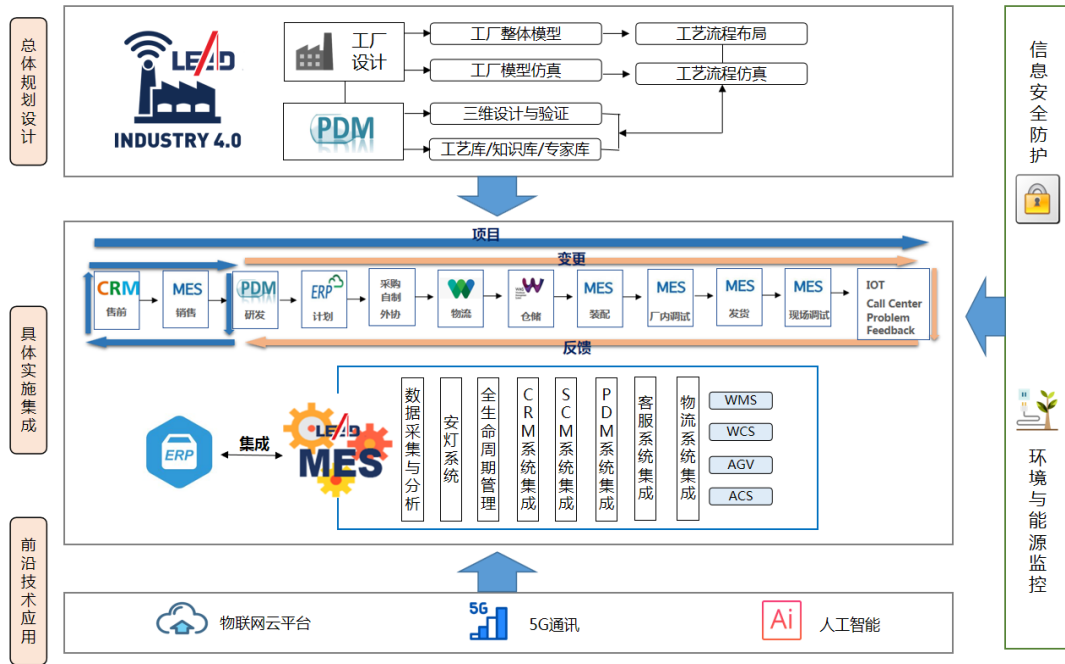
总体规划设计

LEAD
INDUSTRY 4.0

工厂设计
工厂整体模型
工艺流程布局
工厂模型仿真
工艺流程仿真
PDM
三维设计与验证
工艺库/知识库/专家库

信息安全防护

具体实施集成

项目
变更
CRM 售前
MES 销售
PDM 研发
ERP 计划
采购 自制 外协
物流
仓储
MES 装配
MES 厂内调试
MES 发货
MES 现场调试
IOT Call Center Problem Feedback
反馈

ERP
集成
LEAD MES

数据采集与分析
安灯系统
全生命周期管理
CRM系统集成
SCM系统集成
PDM系统集成
客服系统集成
物流系统集成
WMS
WCS
AGV
ACS

环境与能源监控

前沿技术应用

物联网云平台
5G
5G通讯
Ai
人工智能